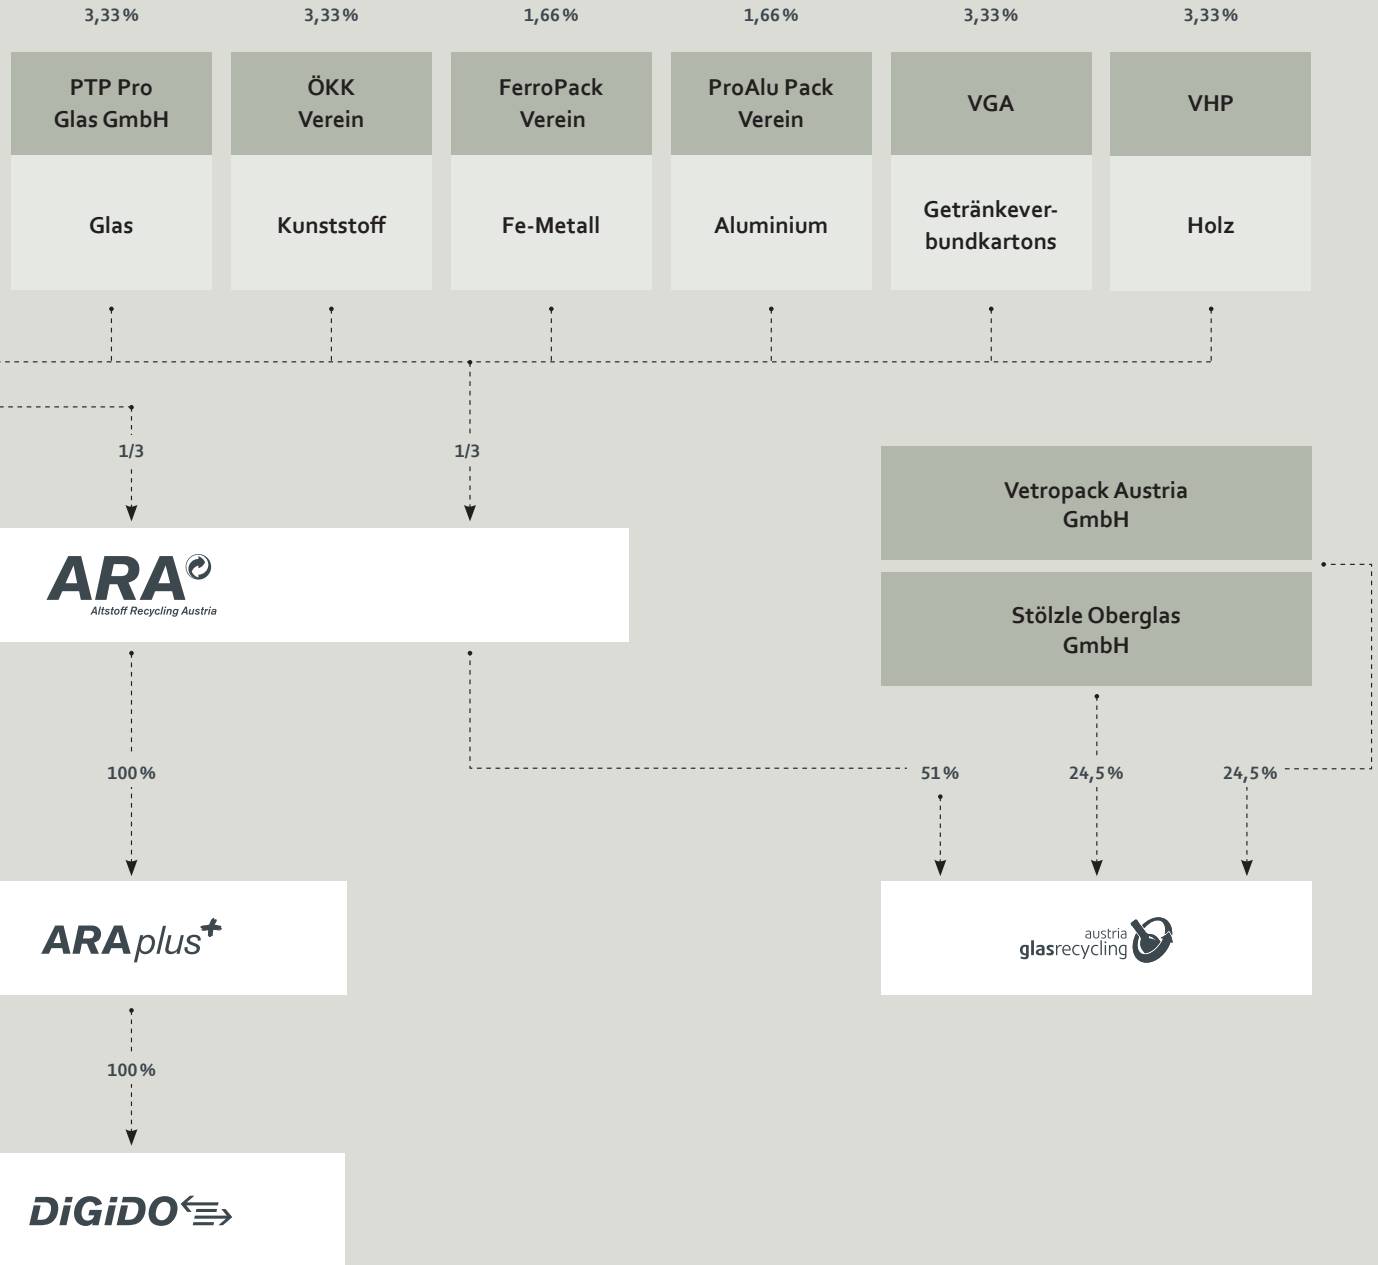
3,33%
PTP Pro Glas GmbH
Glas

3,33%
ÖKK Verein
Kunststoff

1,66%
FerroPack Verein
Fe-Metall

1,66%
ProAlu Pack Verein
Aluminium

3,33%
VGA
Getränkeverbundkartons

3,33%
VHP
Holz

1/3

1/3

ARA
Altstoff Recycling Austria

Vetropack Austria GmbH

Stölzle Oberglas GmbH

100%

51%

24,5%

24,5%

ARAplus+

austria glasrecycling

100%

DiGiDO